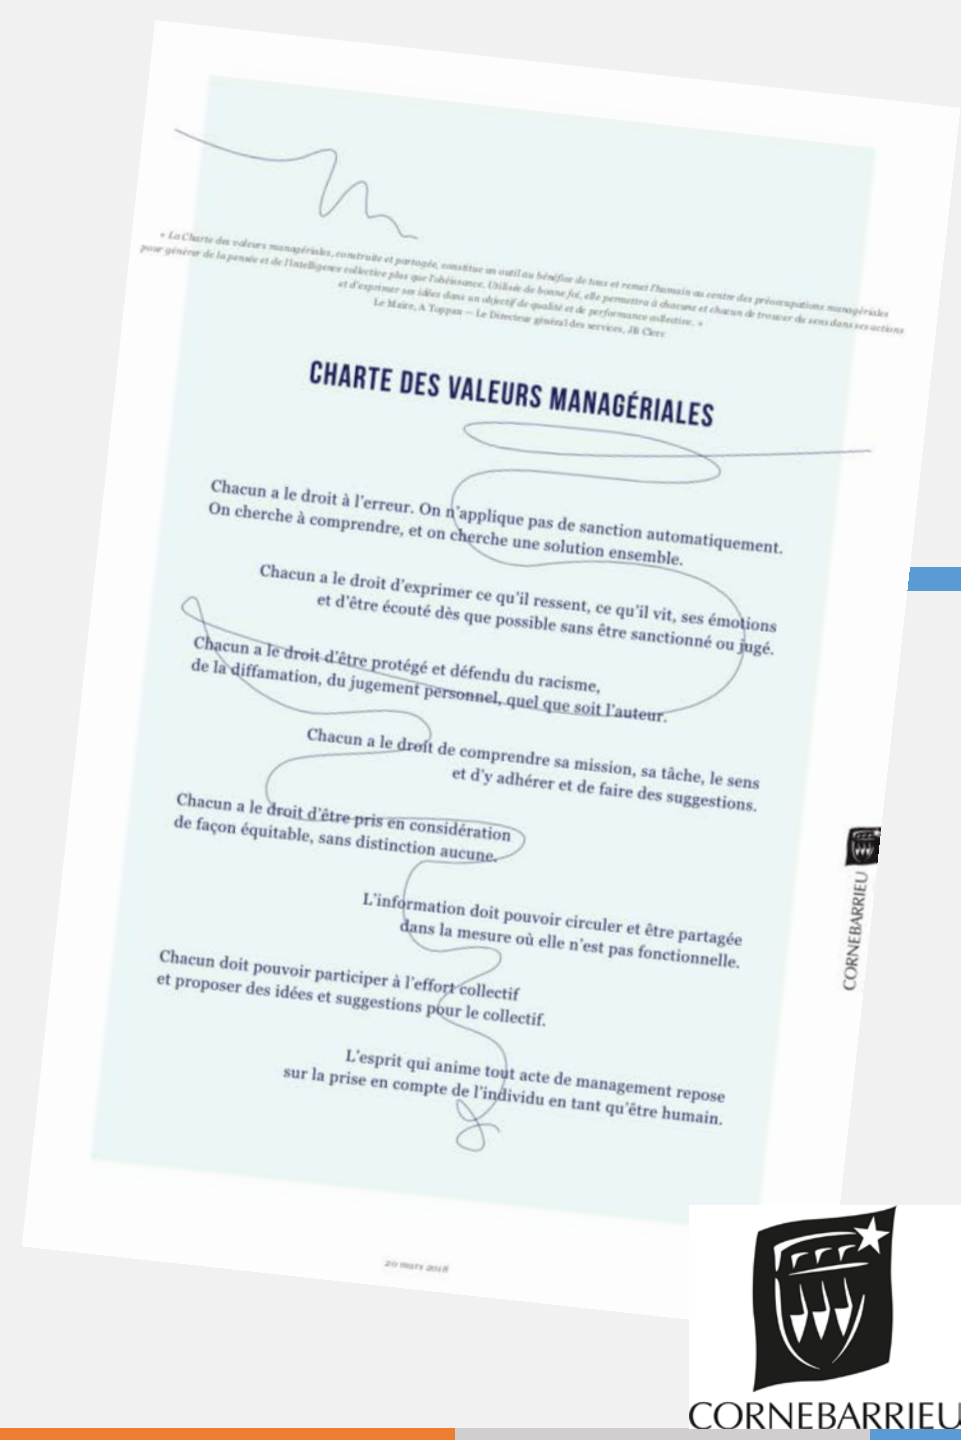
« La Charte des valeurs managériales, construite et partagée, constitue un outil au bénéfice de tous et remet l'humain au centre des préoccupations managériales pour générer de la pensée et de l'intelligence collective plus que l'obéissance. Utilisée de bonne foi, elle permettra à chacune et chacun de trouver du sens dans ses actions et d'exprimer ses idées dans un objectif de qualité et de performance collective. »
Le Maire, A Toppan — Le Directeur général des services, JB Clerc

CHARTE DES VALEURS MANAGÉRIALES

Chacun a le droit à l'erreur. On n'applique pas de sanction automatiquement. On cherche à comprendre, et on cherche une solution ensemble.

Chacun a le droit d'exprimer ce qu'il ressent, ce qu'il vit, ses émotions et d'être écouté dès que possible sans être sanctionné ou jugé.

Chacun a le droit d'être protégé et défendu du racisme, de la diffamation, du jugement personnel, quel que soit l'auteur.

Chacun a le droit de comprendre sa mission, sa tâche, le sens et d'y adhérer et de faire des suggestions.

Chacun a le droit d'être pris en considération de façon équitable, sans distinction aucune.

L'information doit pouvoir circuler et être partagée dans la mesure où elle n'est pas fonctionnelle.

Chacun doit pouvoir participer à l'effort collectif et proposer des idées et suggestions pour le collectif.

L'esprit qui anime tout acte de management repose sur la prise en compte de l'individu en tant qu'être humain.

20 mars 2018

CORNEBARRIEU

CORNEBARRIEU